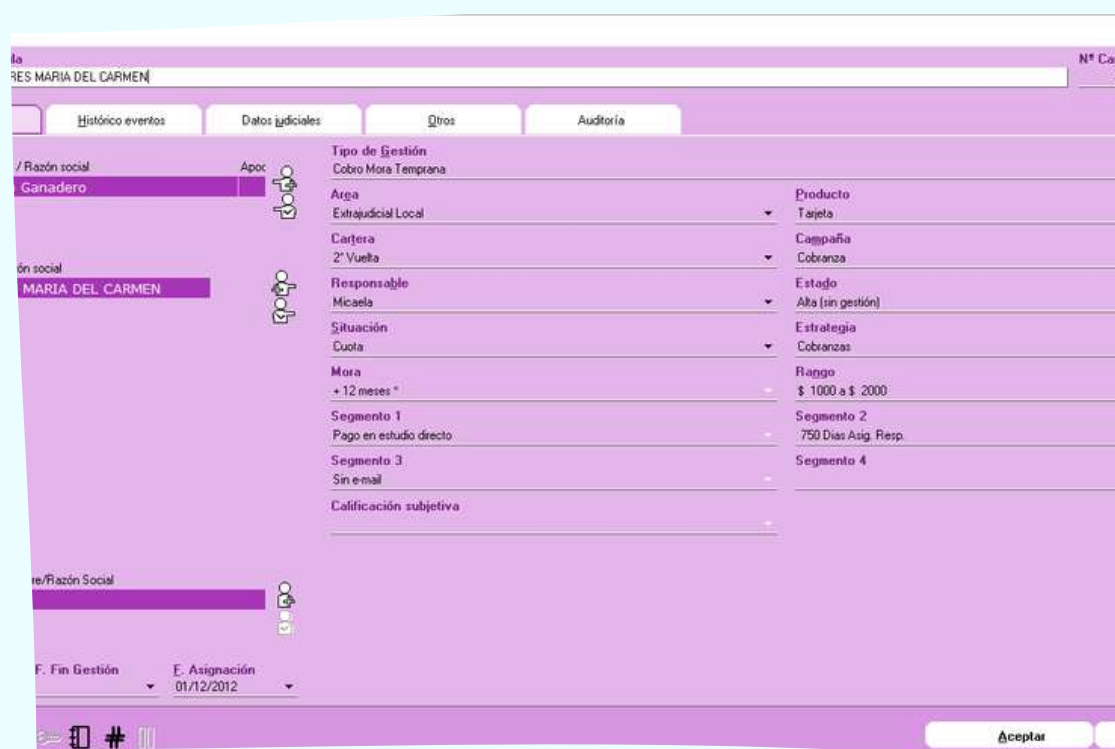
la
RES MARIA DEL CARMEN

Nº Ca

Histórico eventos
Datos judiciales
Otros
Auditoría

/ Razón social
Apoc
Ganadero

ón social
MARIA DEL CARMEN

Tipo de Gestión
Cobro Mora Temprana

Area
Extrajudicial Local

Producto
Tarjeta

Cartera
2° Vuelta

Campaña
Cobranza

Responsable
Micaela

Estado
Alta (sin gestión)

Situación
Cuota

Estrategia
Cobranzas

Mora
+ 12 meses *

Rango
$ 1000 a $ 2000

Segmento 1
Pago en estudio directo

Segmento 2
750 Dias Asig. Resp.

Segmento 3
Sin e-mail

Segmento 4

Calificación subjetiva

re/Razón Social

F. Fin Gestión

F. Asignación
01/12/2012

Aceptar